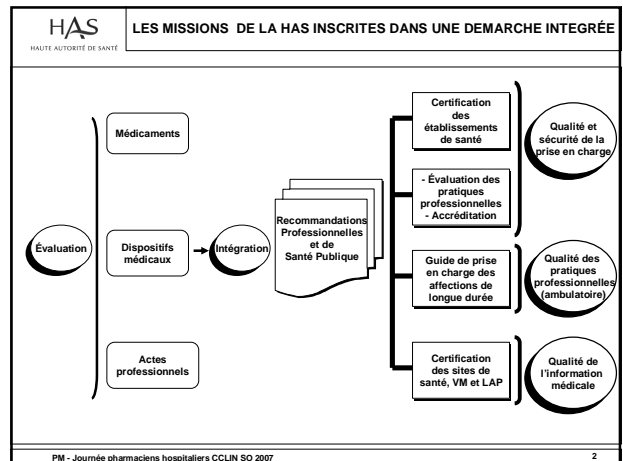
HAS
HAUTE AUTORITÉ DE SANTÉ

LES MISSIONS DE LA HAS INSCRITES DANS UNE DEMARCHE INTEGRÉE

Évaluation

Médicaments

Dispositifs médicaux

Actes professionnels

Intégration

Recommandations Professionnelles et de Santé Publique

Certification des établissements de santé

- Évaluation des pratiques professionnelles
- Accréditation

Guide de prise en charge des affections de longue durée

Certification des sites de santé, VM et LAP

Qualité et sécurité de la prise en charge

Qualité des pratiques professionnelles (ambulatoire)

Qualité de l'information médicale

PM - Journée pharmaciens hospitaliers CCLIN SO 2007

2